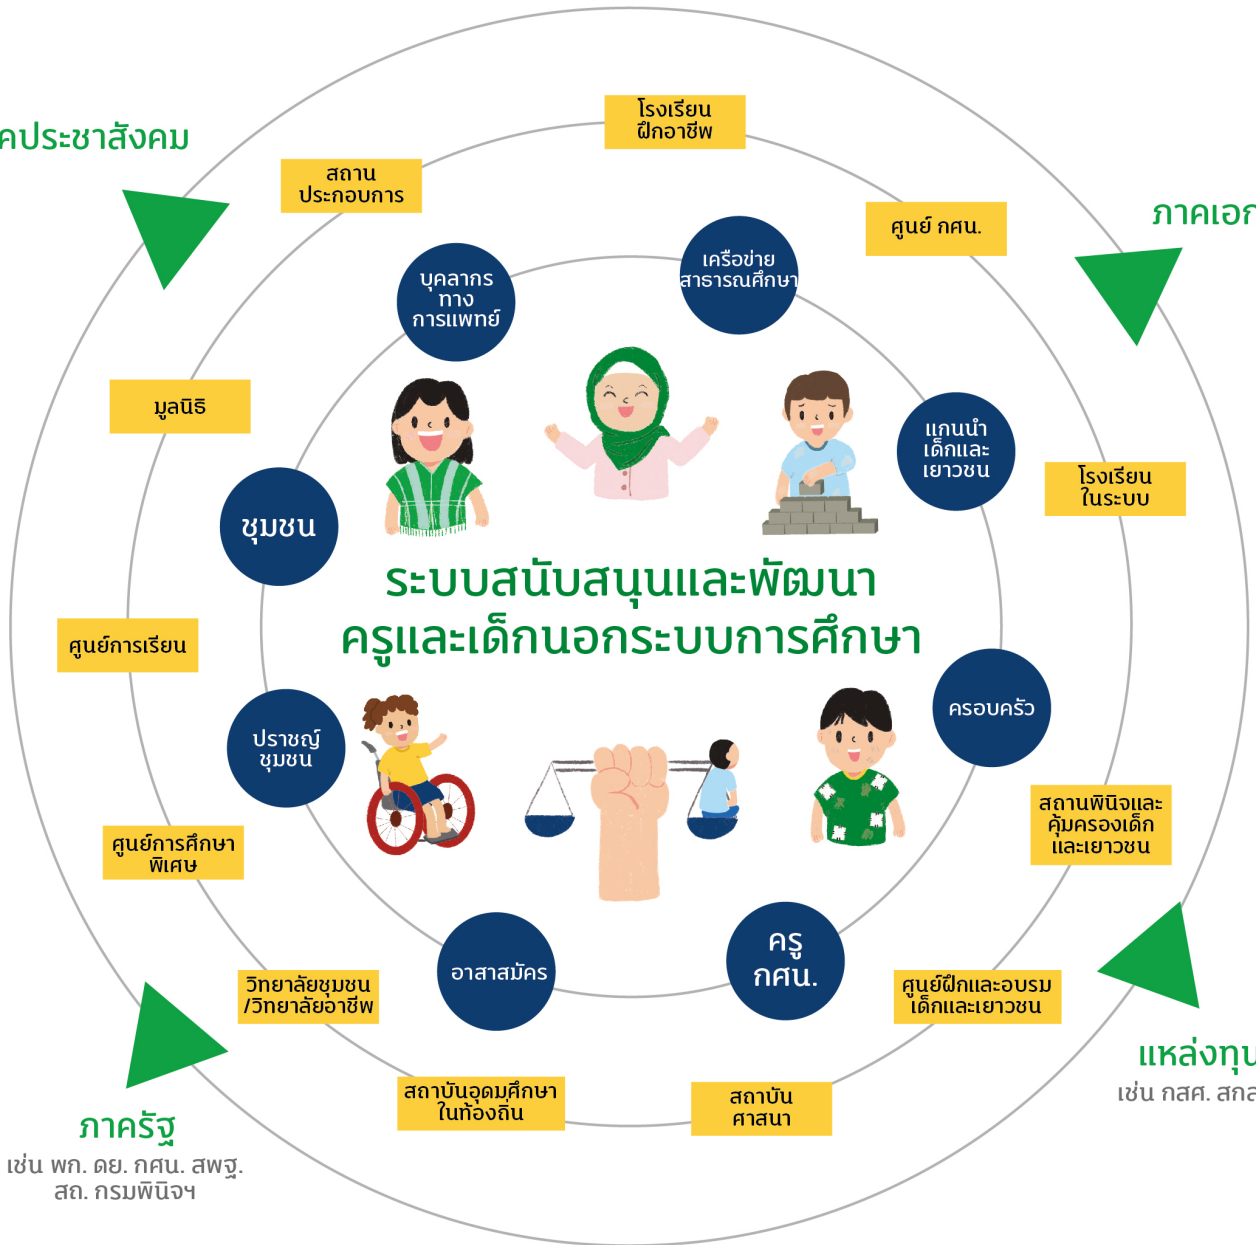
คประชาสังคม

ภาคเอก

โรงเรียน ฝึกอาชีพ

สถาน ประกอบการ

ศูนย์ กศน.

บุคลากร ทาง การแพทย์

เครือข่าย สาธารณศึกษา

มูลนิธิ

แกนนำ เด็กและ เยาวชน

โรงเรียน ในระบบ

ชุมชน

ระบบสนับสนุนและพัฒนา ครูและเด็กนอกระบบการศึกษา

ศูนย์การเรียน

ครอบครัว

ปราชญ์ ชุมชน

สถานพินิจและ คุ้มครองเด็ก และเยาวชน

ศูนย์การศึกษา พิเศษ

อาสาสมัคร

ครู กศน.

วิทยาลัยชุมชน /วิทยาลัยอาชีพ

ศูนย์ฝึกและอบรม เด็กและเยาวชน

แหล่งทุ
เช่น กสศ. สกa

สถาบันอุดมศึกษา ในท้องถิ่น

สถาบัน ศาสนา

ภาครัฐ
เช่น พก. ดย. กศน. สพฐ. สถ. กรมพินิจฯ